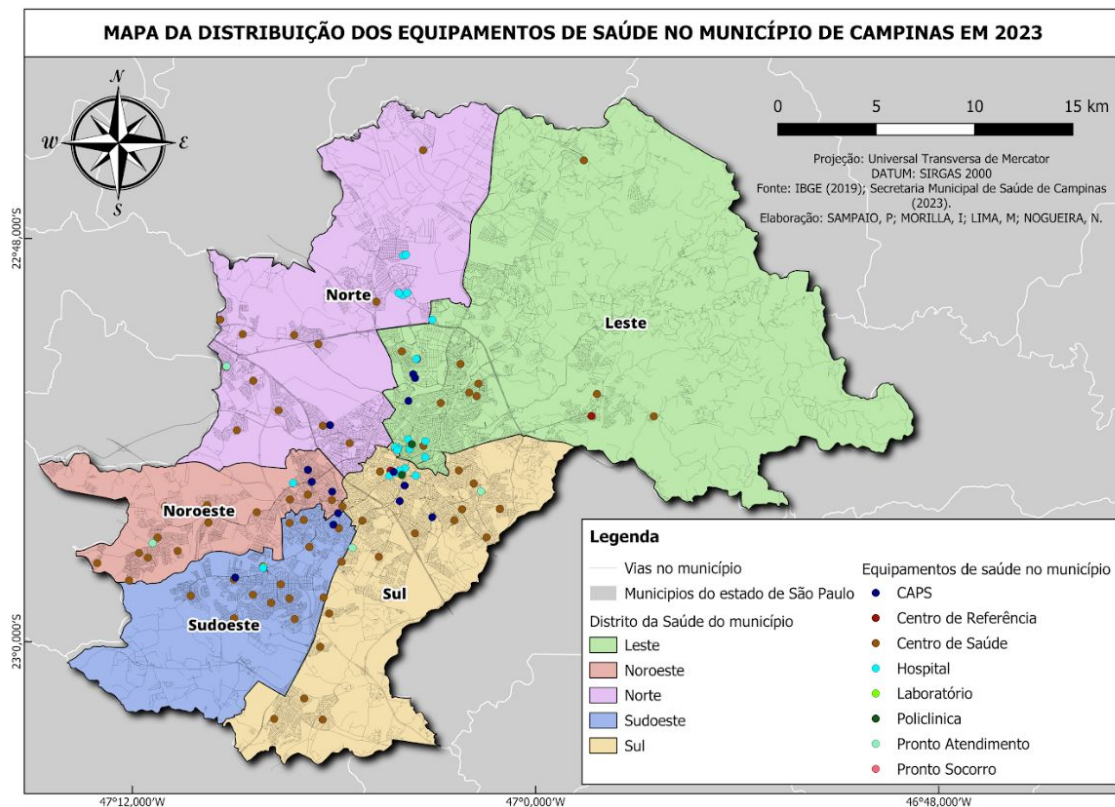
MAPA DA DISTRIBUIÇÃO DOS EQUIPAMENTOS DE SAÚDE NO MUNICÍPIO DE CAMPINAS EM 2023

N
W
E
S

0 5 10 15 km

Projeção: Universal Transversa de Mercator
DATUM: SIRGAS 2000
Fonte: IBGE (2019); Secretaria Municipal de Saúde de Campinas (2023).
Elaboração: SAMPAIO, P; MORILLA, I; LIMA, M; NOGUEIRA, N.

22°48,000'S

23°0,000'S

Norte

Leste

Noroeste

Sul

Sudoeste

47°12,000'W

47°0,000'W

46°48,000'W

Legenda

Vias no município
Municipios do estado de São Paulo
Distrito da Saúde do município
Leste
Noroeste
Norte
Sudoeste
Sul

Equipamentos de saúde no município
CAPS
Centro de Referência
Centro de Saúde
Hospital
Laboratório
Policlinica
Pronto Atendimento
Pronto Socorro